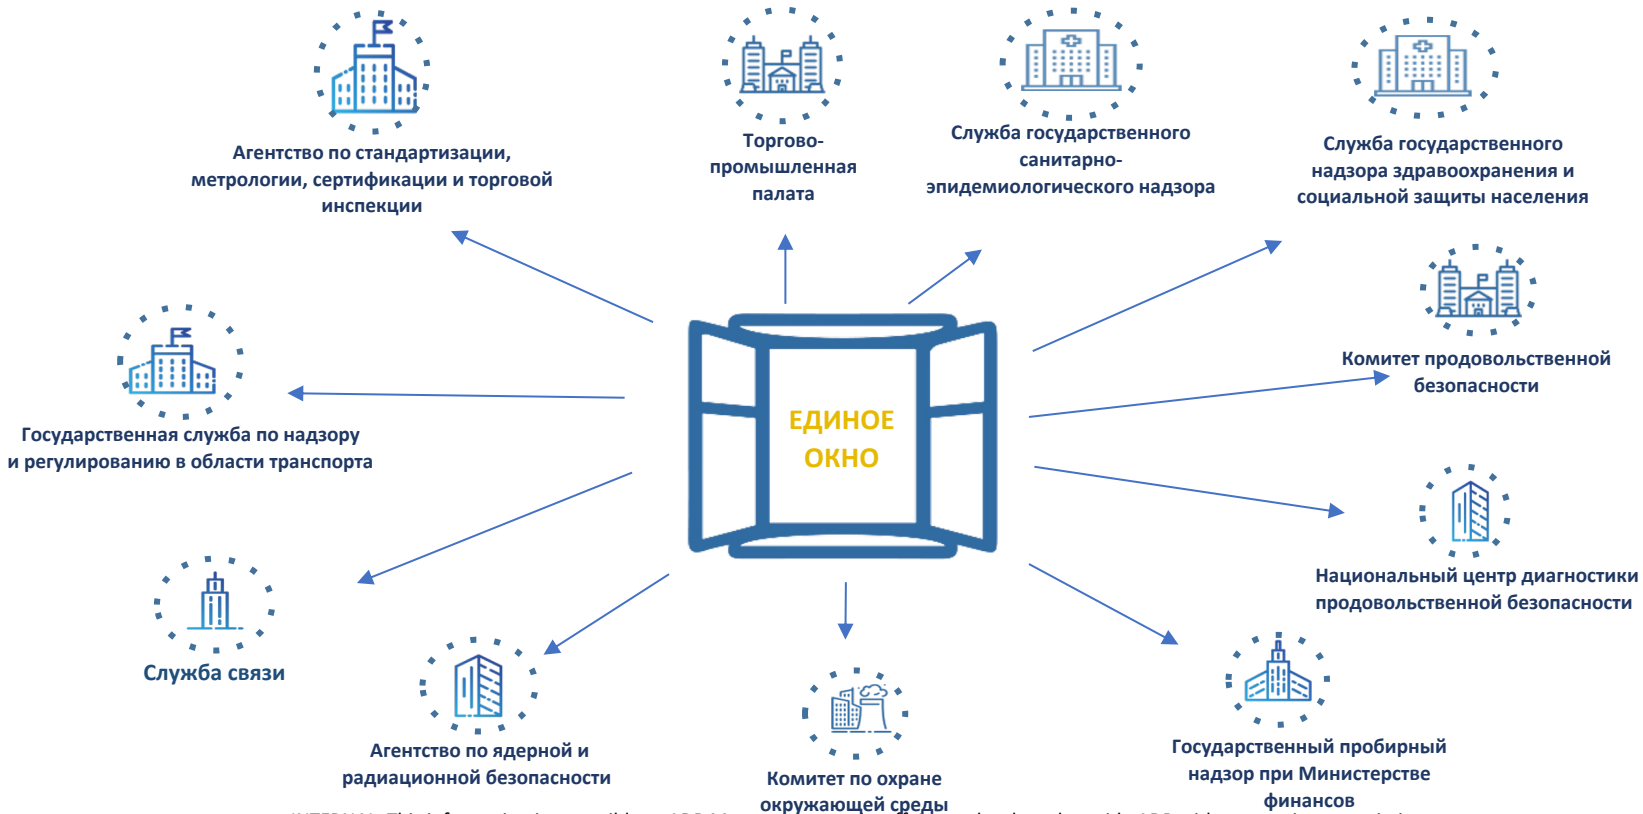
Агентство по стандартизации, метрологии, сертификации и торговой инспекции

Торгово-промышленная палата

Служба государственного санитарно-эпидемиологического надзора

Служба государственного надзора здравоохранения и социальной защиты населения

Комитет продовольственной безопасности

Государственная служба по надзору и регулированию в области транспорта

ЕДИНОЕ ОКНО

Национальный центр диагностики продовольственной безопасности

Служба связи

Агентство по ядерной и радиационной безопасности

Комитет по охране окружающей среды

Государственный пробирный надзор при Министерстве финансов

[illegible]